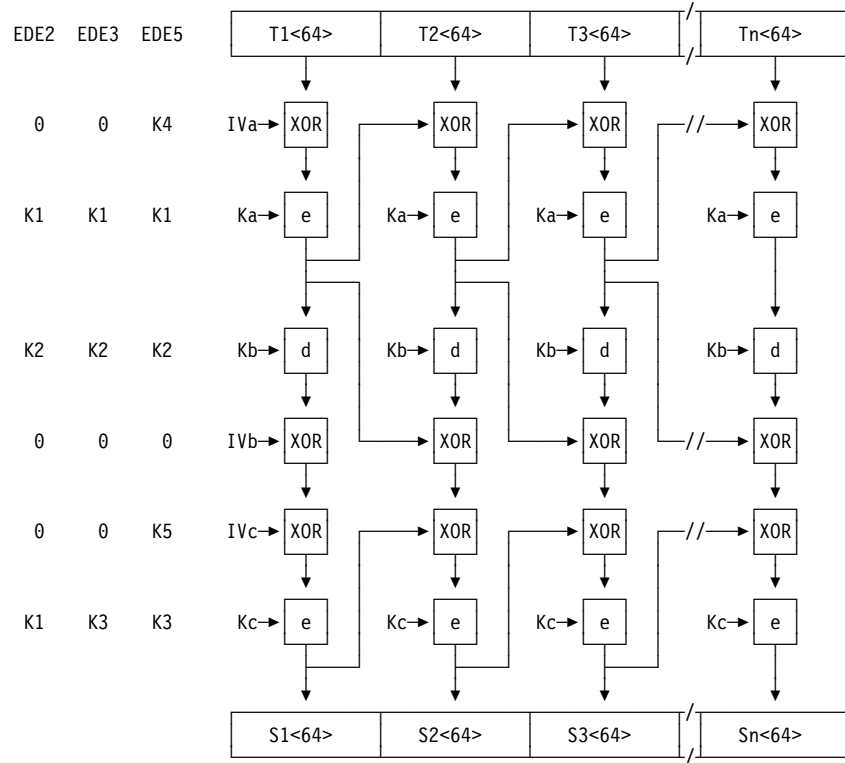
EDE2 EDE3 EDE5

T1<64> T2<64> T3<64> Tn<64>

0 0 K4 IVa XOR XOR XOR XOR

K1 K1 K1 Ka e Ka e Ka e Ka e

K2 K2 K2 Kb d Kb d Kb d Kb d

0 0 0 IVb XOR XOR XOR XOR

0 0 K5 IVc XOR XOR XOR XOR

K1 K3 K3 Kc e Kc e Kc e Kc e

S1<64> S2<64> S3<64> Sn<64>